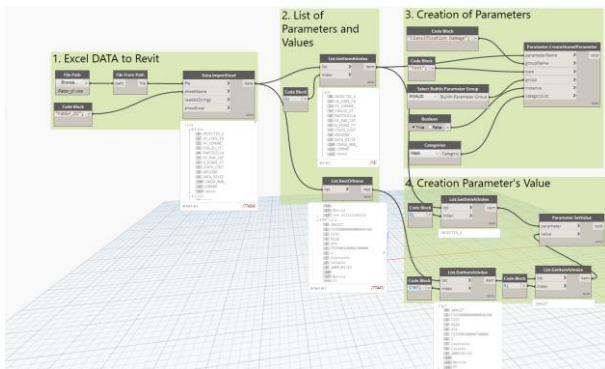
1. Excel DATA to Revit

2. List of Parameters and Values

3. Creation of Parameters

4. Creation Parameter's Value

File Path

Browse...

File From Path

Code Block

Data.ImportExcel

file

sheetName

readAsStrings

showExcel

data

Code Block

List.GetItemAtIndex

list

index

item

List.DeconOrdonne

Code Block

Select Builtin Parameter Group

Builtin Parameter Group

Boolean

True

False

Categories

Walls

Parameter.CreateSharedParameter

parameterName

groupName

type

group

instance

categoryList

void

List.GetItemAtIndex

list

index

item

Parameter.SetValue

parameter

value

Code Block

List.GetItemAtIndex

list

index

item

Code Block

List.GetItemAtIndex

list

index

item